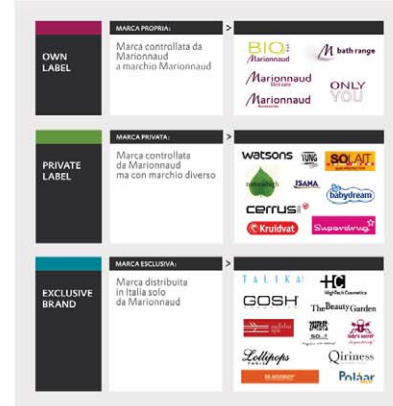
OWN LABEL

MARCA PROPRIA:

Marca controllata da Marionnaud a marchio Marionnaud

>

BIO Marionnaud

bath range

Marionnaud Skin care

ONLY YOU

Marionnaud

PRIVATE LABEL

MARCA PRIVATA:

Marca controllata da Marionnaud ma con marchio diverso

>

watsons

YUNG

SOLAIT

cerrus

ISAMA

babydream

Kruidvat

Superdrug

EXCLUSIVE BRAND

MARCA ESCLUSIVA:

Marca distribuita in Italia solo da Marionnaud

>

TALIKA

HC HighTech Cosmetics

GOSH

The Beauty Garden

Lollipops PARIS

Qiriness

Polaar